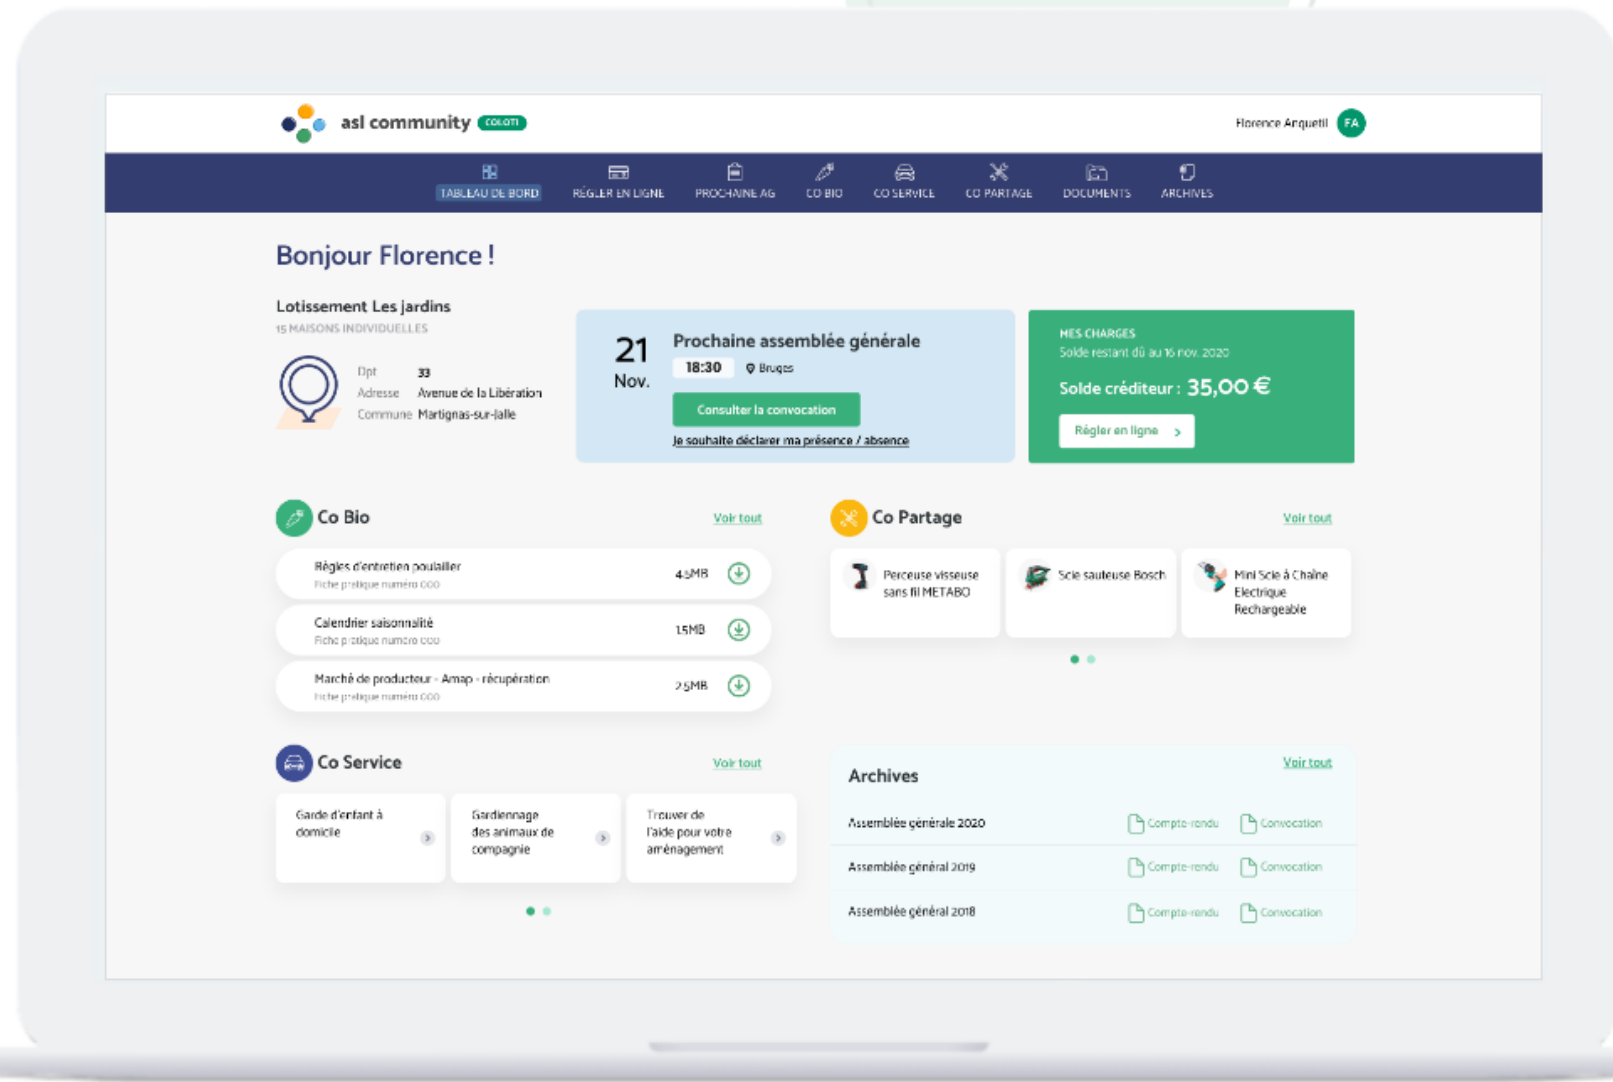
asl community COLOTI

Florence Arquetil FA

TABLEAU DE BORD RÉGLER EN LIGNE PROCHAINE AG CO BIO CO SERVICE CO PARTAGE DOCUMENTS ARCHIVES

Bonjour Florence !

Lotissement Les jardins
15 MAISONS INDIVIDUELLES

Dpt 33
Adresse Avenue de la Libération
Commune Martignas-sur-Jalle

21 Nov.
Prochaine assemblée générale
18:30 Bruges
Consulter la convocation
Je souhaite déclarer ma présence / absence

MES CHARGES
Solde restant dû au 16 nov. 2020
Solde créditeur : 35,00 €
Régler en ligne >

Co Bio Voir tout
Règles d'entretien poulailler
Fiche pratique numéro 000
4.5MB
Calendrier saisonnalité
Fiche pratique numéro 000
1.5MB
Marché de producteur - Amap - récupération
Fiche pratique numéro 000
2.5MB

Co Partage Voir tout
Perceuse visseuse sans fil METABO
Scie sauteuse Bosch
Mini Scie à Chaîne Electrique Rechargeable

Co Service Voir tout
Garde d'enfant à domicile
Gardiennage des animaux de compagnie
Trouver de l'aide pour votre aménagement

Archives Voir tout
Assemblée générale 2020 Compte-rendu Convocation
Assemblée général 2019 Compte-rendu Convocation
Assemblée général 2018 Compte-rendu Convocation